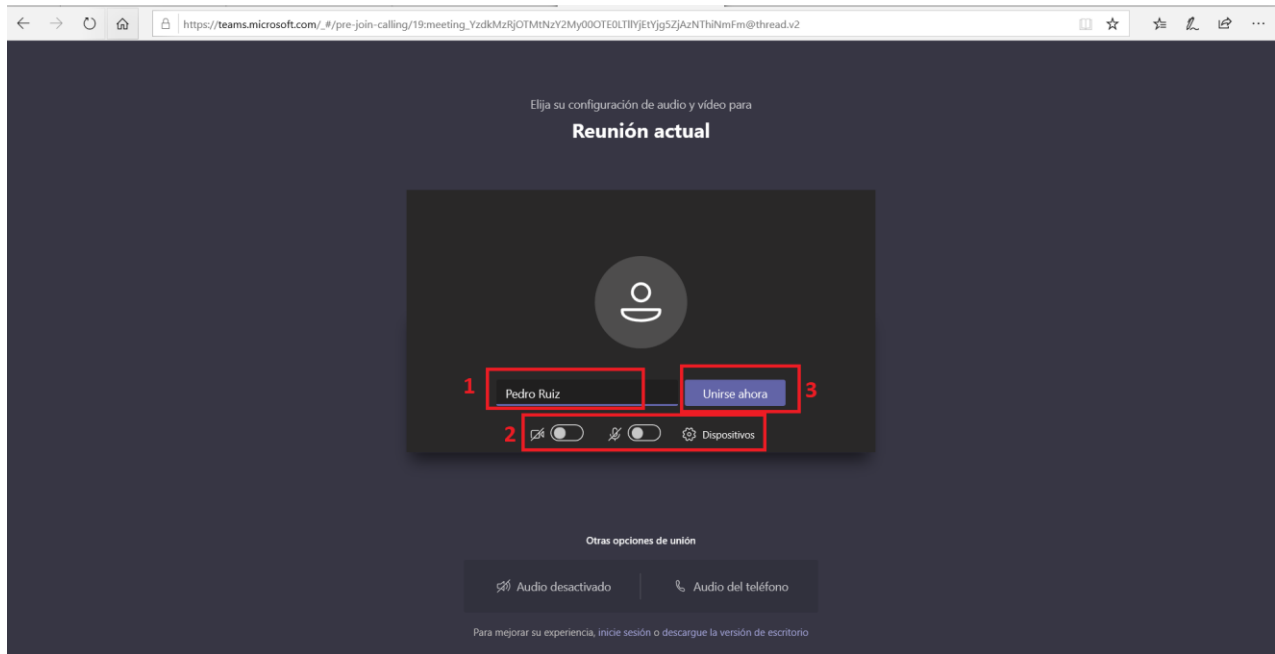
https://teams.microsoft.com/_#/pre-join-calling/19:meeting_YzdkMzRjOTMtNzY2My00OTE0LTllYjEtYjg5ZjAzNThiNmFm@thread.v2

Elija su configuración de audio y vídeo para

Reunión actual

1 Pedro Ruiz

Unirse ahora 3

2

Dispositivos

Otras opciones de unión

Audio desactivado

Audio del teléfono

Para mejorar su experiencia, inicie sesión o descargue la versión de escritorio